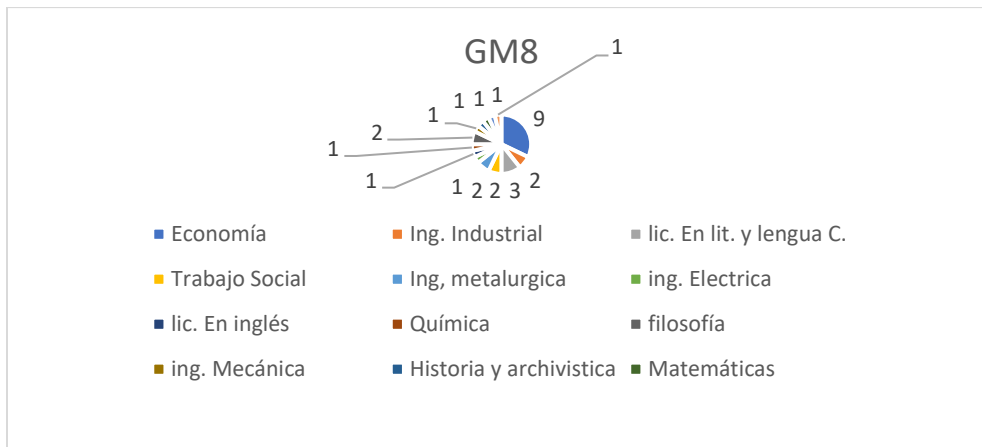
GM8

1
1 1 1
1
2
1
1
9
1 2 2 3 2

Economía
Ing. Industrial
lic. En lit. y lengua C.
Trabajo Social
Ing, metalurgica
ing. Electrica
lic. En inglés
Química
filosofía
ing. Mecánica
Historia y archivistica
Matemáticas